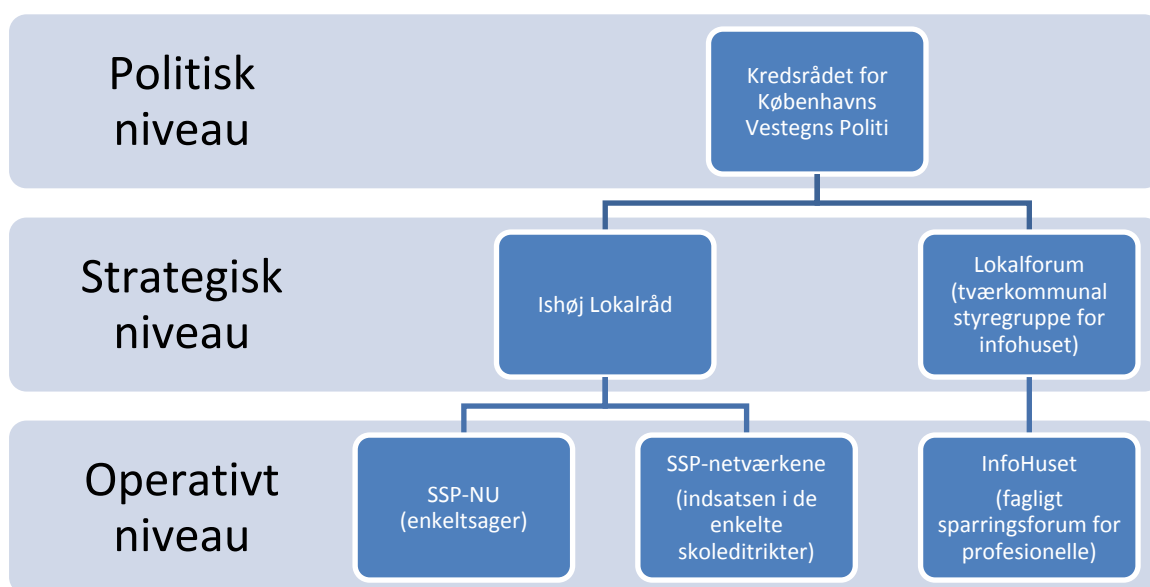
Politisk niveau

Kredsrådet for Københavns Vestegns Politi

Strategisk niveau

Ishøj Lokalråd

Lokalforum (tværkommunal styregruppe for infohuset)

Operativt niveau

SSP-NU (enkeltsager)

SSP-netværkene (indsatsen i de enkelte skoleditrikter)

InfoHuset (fagligt sparringsforum for profesionelle)